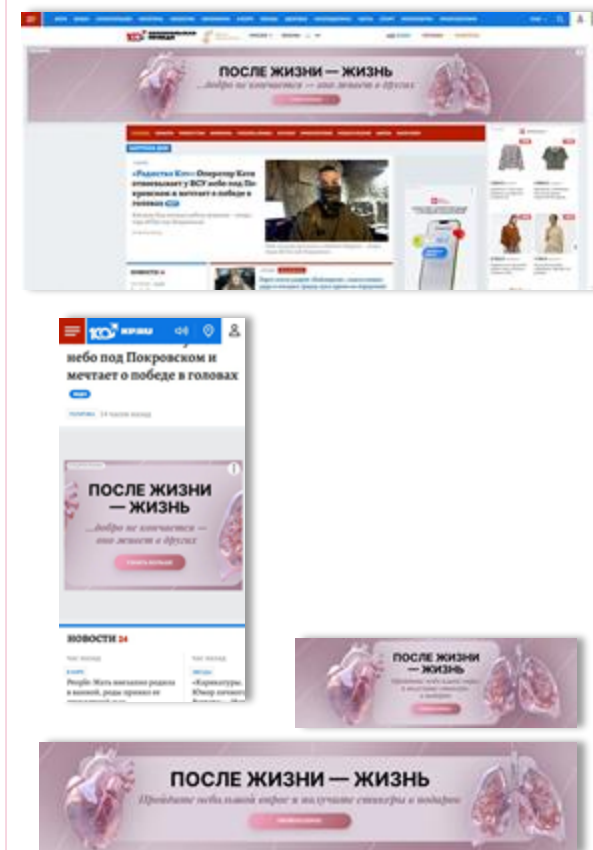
ПОСЛЕ ЖИЗНИ — ЖИЗНЬ
...добро не кончается — оно живет в других

«Радистка Кэт»: Оператор Кэти отвоевывает у ВСУ небо под Покровском и мечтает о победе в головах

НОВОСТИ 24

небо под Покровском и мечтает о победе в головах

24 часа назад

ПОСЛЕ ЖИЗНИ — ЖИЗНЬ
...добро не кончается — оно живет в других
УЗНАТЬ БОЛЬШЕ

НОВОСТИ 24

час назад

People: Жить внезапно родила в восемь, роды прошли не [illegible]

час назад

«Карикатуры. Юмор печат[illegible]

ПОСЛЕ ЖИЗНИ — ЖИЗНЬ

ПОСЛЕ ЖИЗНИ — ЖИЗНЬ
Пройдите небольшой опрос и получите стикеры в подарок